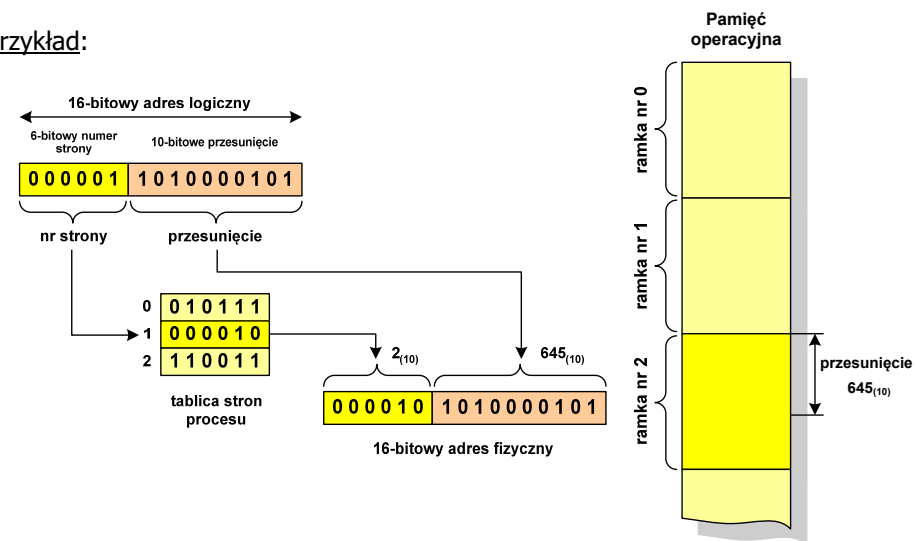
rzykład:

16-bitowy adres logiczny

6-bitowy numer strony

10-bitowe przesunięcie

0 0 0 0 0 1 | 1 0 1 0 0 0 0 1 0 1

nr strony

przesunięcie

| | |
|---|---|
| 0 | 0 1 0 1 1 1 |
| 1 | 0 0 0 0 1 0 |
| 2 | 1 1 0 0 1 1 |

tablica stron procesu

$2_{(10)}$

$645_{(10)}$

0 0 0 0 1 0 | 1 0 1 0 0 0 0 1 0 1

16-bitowy adres fizyczny

Pamięć operacyjna

ramka nr 0

ramka nr 1

ramka nr 2

przesunięcie $645_{(10)}$